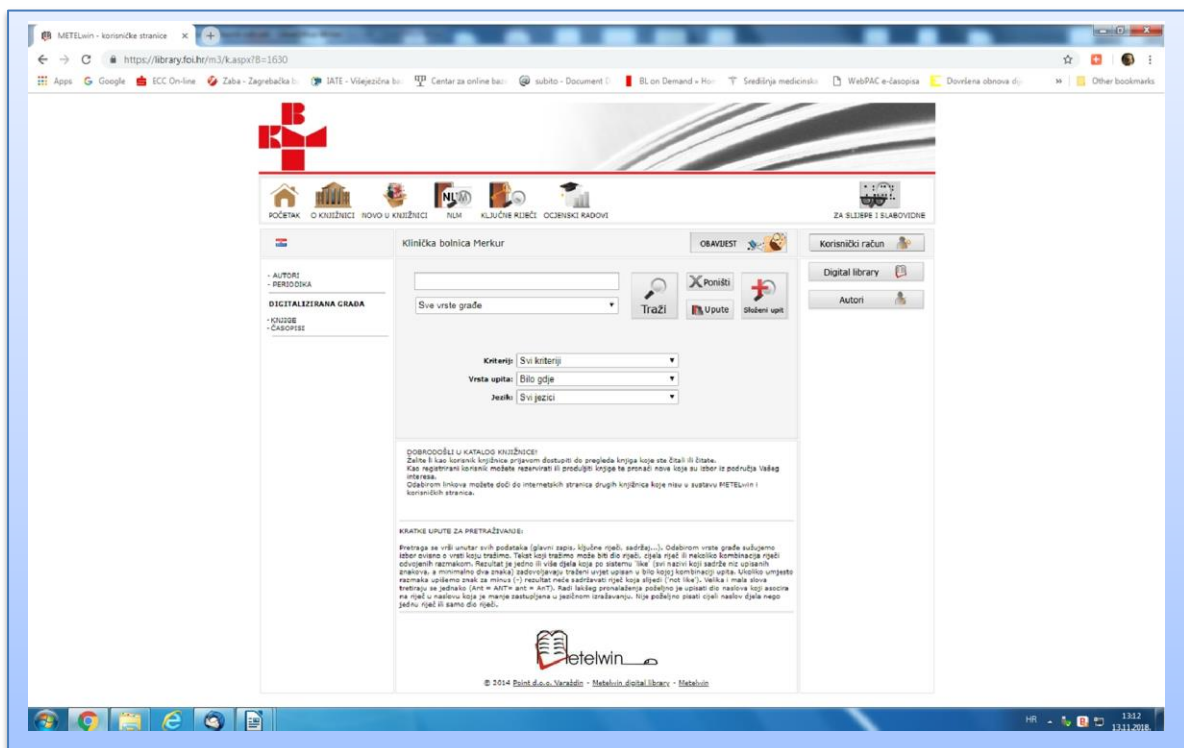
METELwin - korisničke stranice ×

https://library.foi.hr/m3/k.aspx?B=1630

Apps Google ECC On-line Zaba - Zagrebačka b. IATE - Višejezična ba. Centar za online baz subito - Document D BL on Demand » Hon Središnja medicinska WebPAC e-časopisa Dovršena obnova dj » Other bookmarks

POČETAK O KNJIŽNICI NOVO U KNJIŽNICI NLM KLJUČNE RIJEČI OCJENSKI RADOVI ZA SLIJEPE I SLABOVIDNE

Klinička bolnica Merkur OBAVIJEST

Korisnički račun

Digital library

Autori

- AUTORI
- PERIODIKA

DIGITALIZIRANA GRAĐA

- KNJIGE
- ČASOPISI

Sve vrste građe

Traži Poništi Upute Složeni upit

Kriterij: Svi kriteriji

Vrsta upita: Bilo gdje

Jezik: Svi jezici

DOBRODOŠLI U KATALOG KNJIŽNICE!
Želite li kao korisnik knjižnice prijavom dostupiti do pregleda knjiga koje ste čitali ili čitate.
Kao registrirani korisnik možete rezervirati ili produljiti knjige te pronaći nova koja su izbor iz područja Vašeg interesa.
Odabirom linkova možete doći do internetskih stranica drugih knjižnica koje nisu u sustavu METELwin i korisničkih stranica.

KRATKE UPUTE ZA PRETRAŽIVANJE:

Pretraga se vrši unutar svih podataka (glavni zapis, ključne riječi, sadržaj...). Odabirom vrste građe sužujemo izbor ovisno o vrsti koju tražimo. Tekst koji tražimo može biti dio riječi, cijela riječ ili nekoliko kombinacija riječi odvojenih razmakom. Rezultat je jedno ili više djela koja po sistemu 'like' (svi nazivi koji sadrže niz upisanih znakova, a minimalno dva znaka) zadovoljavaju traženi uvjet upisan u bilo kojoj kombinaciji upita. Ukoliko umjesto razmaka upišemo znak za minus (-) rezultat neće sadržavati riječ koja slijedi ('not like'). Velika i mala slova tretiraju se jednako (Ant = ANT= ant = AnT). Radi lakšeg pronalaženja poželjno je upisati dio naslova koji asocira na riječ u naslovu koja je manje zastupljena u jezičnom izražavanju. Nije poželjno pisati cijeli naslov djela nego jednu riječ ili samo dio riječi.

Metelwin

© 2014 Point d.o.o. Varaždin - Metelwin digital library - Metelwin

HR 13:12 13.11.2018.